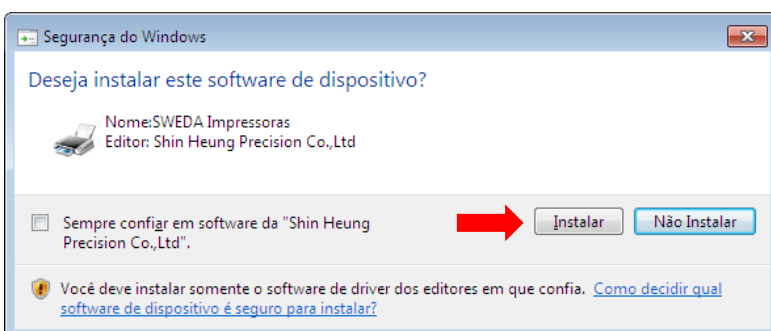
Segurança do Windows

Deseja instalar este software de dispositivo?

Nome:SWEDA Impressoras
Editor: Shin Heung Precision Co.,Ltd

Sempre confiar em software da "Shin Heung Precision Co.,Ltd".

Instalar

Não Instalar

Você deve instalar somente o software de driver dos editores em que confia. Como decidir qual software de dispositivo é seguro para instalar?